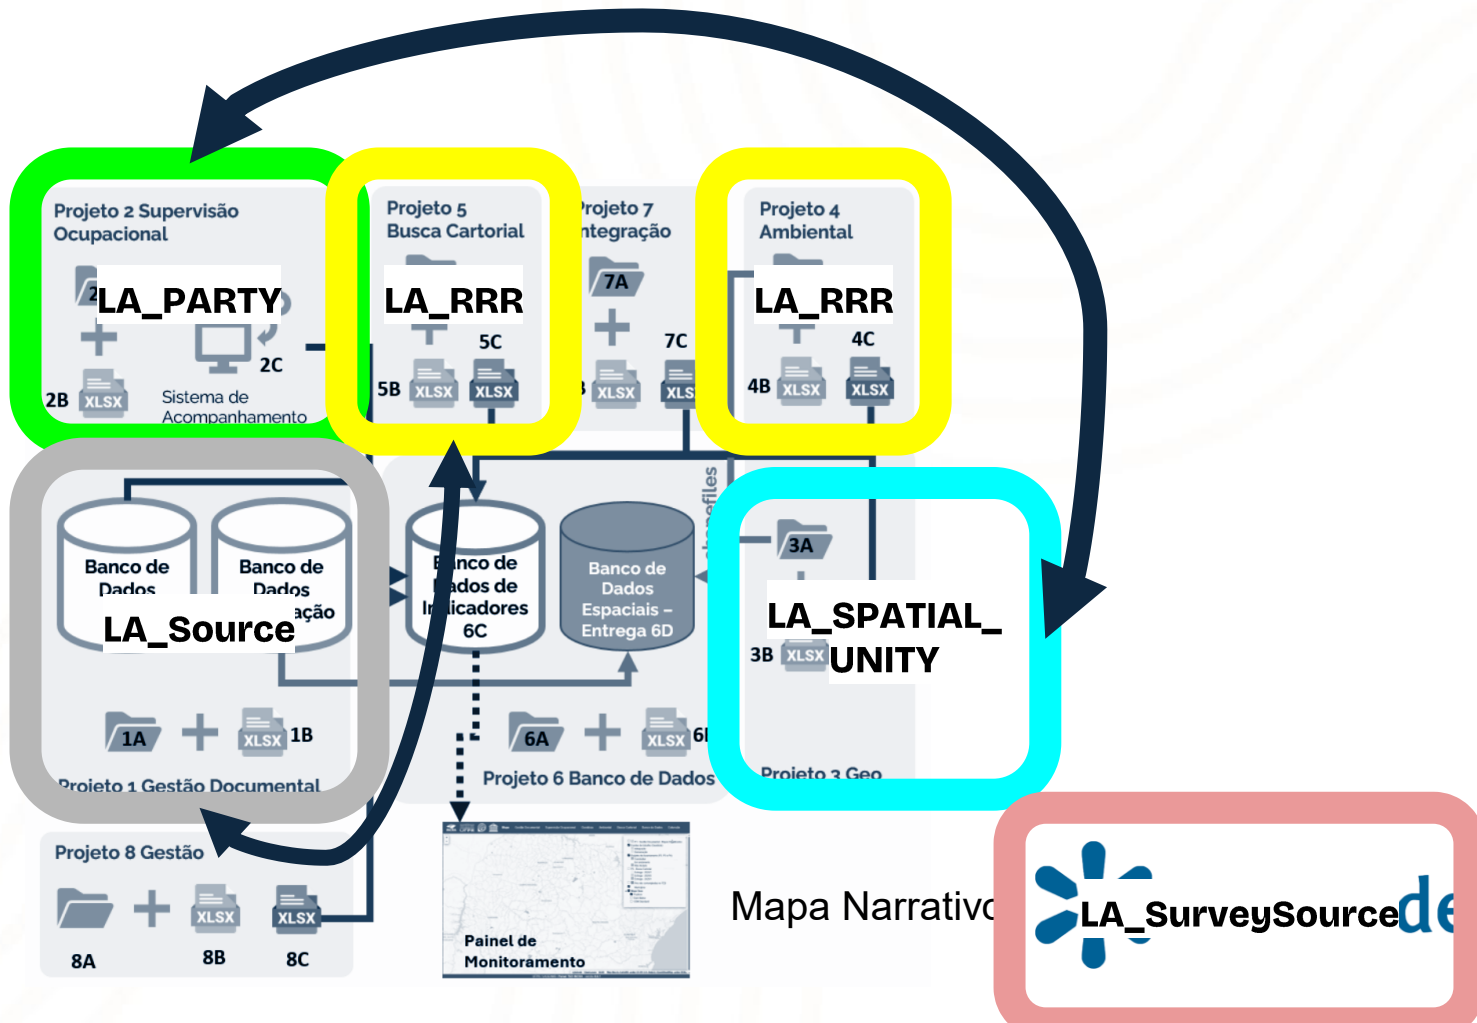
Projeto 2 Supervisão Ocupacional

LA_PARTY

2B XLSX

2C

Sistema de Acompanhamento

Projeto 5 Busca Cartorial

LA_RRR

5C

5B XLSX XLSX

rojeto 7 ntegração

7A

7C

XLSX XLS

Projeto 4 Ambiental

LA_RRR

4C

4B XLSX XLSX

Banco de Dados

Banco de Dados

ação

LA_Source

nco de dos de I icadores 6C

Banco de Dados Espaciais – Entrega 6D

hapefiles

3A

LA_SPATIAL_ UNITY

3B XLSX

1A

XLSX 1B

Projeto 1 Gestão Documental

6A

XLSX 6I

Projeto 6 Banco de Dados

Projeto 3 Geo

Projeto 8 Gestão

XLSX XLSX

8A 8B 8C

Painel de Monitoramento

Mapa Narrativo

LA_SurveySource de